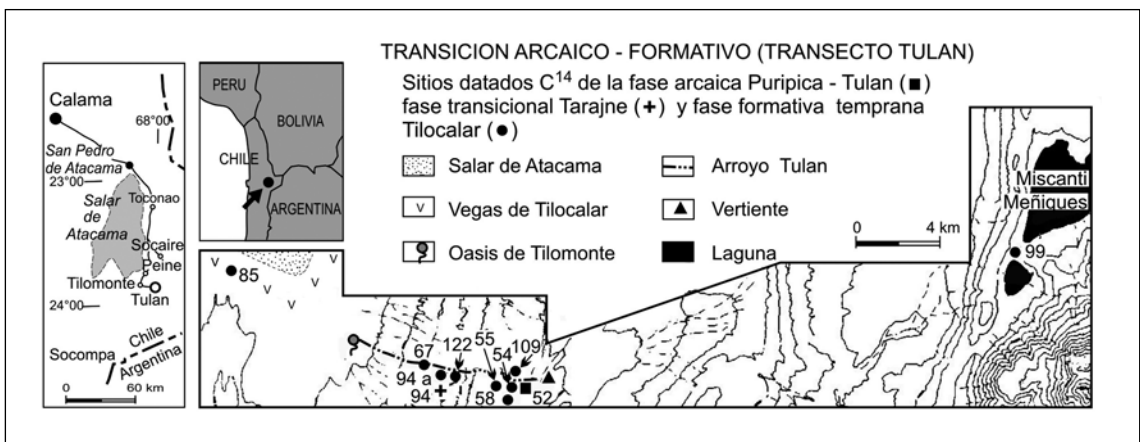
TRANSICION ARCAICO - FORMATIVO (TRANSECTO TULAN)

Sitios datados C$^{14}$ de la fase arcaica Puripica - Tulan (■) fase transicional Tarajne (+) y fase formativa temprana Tilocalar (●)

Salar de Atacama

Vegas de Tilocalar

Oasis de Tilomonte

Arroyo Tulan

Vertiente

Laguna

Calama
68°00'
San Pedro de Atacama
23°00'
Toconao
Salar de Atacama
Socaire
Peine
Tilomonte
Tulan
24°00'
Chile
Argentina
Socompa
0 60 km

PERU
BOLIVIA
CHILE
ARGENTINA

Miscanti
Meñiques
0 4 km
99
85
67
122
55
54
109
94 a
94
58
52